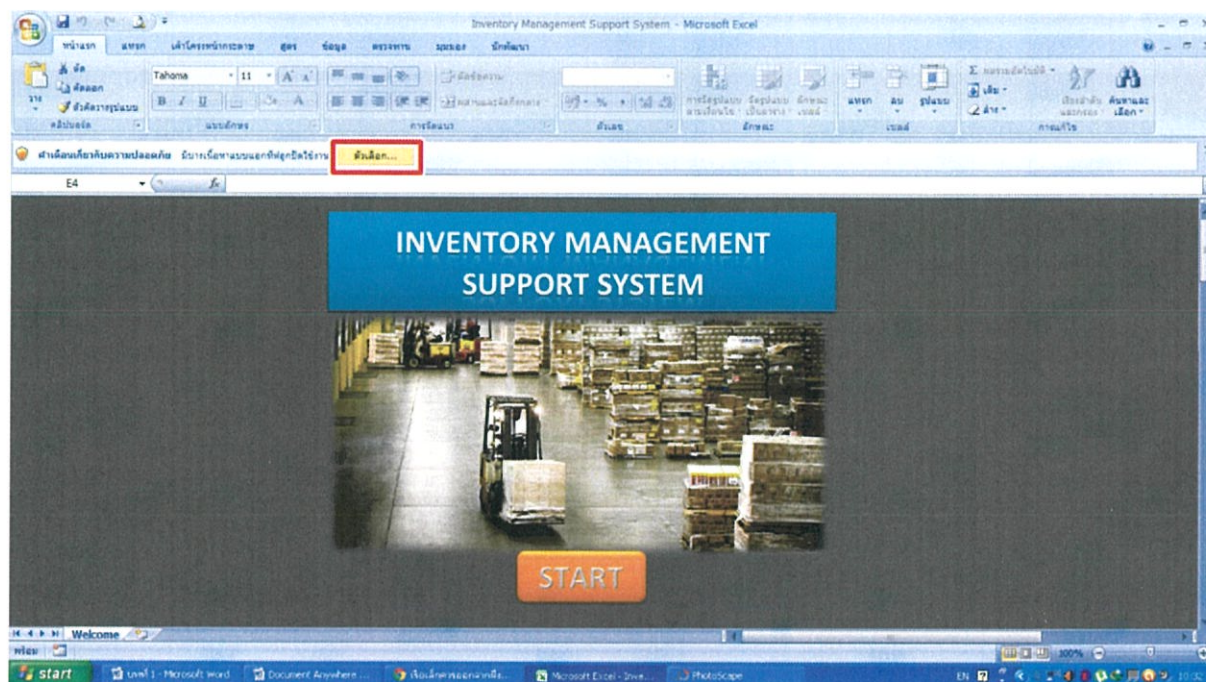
Inventory Management Support System - Microsoft Excel

หน้าแรก แทรก เค้าโครงหน้ากระดาษ สูตร ข้อมูล ตรวจทาน มุมมอง นักพัฒนา

ตัด
คัดลอก
วาง
ตัวคัดวางรูปแบบ
คลิปบอร์ด

Tahoma 11
B I U
แบบอักษร

การจัดแนว

ตัวเลข

ลักษณะ

แทรก ลบ รูปแบบ
เซลล์

ผลรวมอัตโนมัติ
เติม
ล้าง
เรียงลำดับและกรอง ค้นหาและเลือก
การแก้ไข

คำเตือนเกี่ยวกับความปลอดภัย มีการเนื้อหาแบบแอกทีฟถูกปิดใช้งาน ตัวเลือก...

E4 fx

INVENTORY MANAGEMENT SUPPORT SYSTEM

START

Welcome

พร้อม

100%

start

Microsoft Word
Document Anywhere
Microsoft Excel - Inve...
PhotoScape

EN